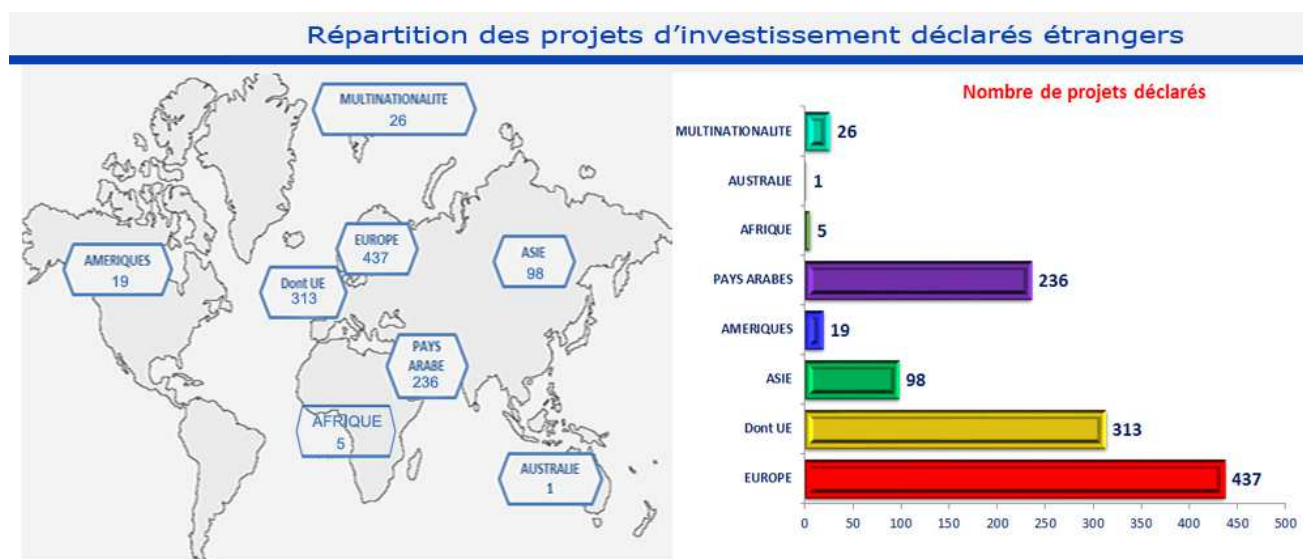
Répartition des projets d'investissement déclarés étrangers

MULTINATIONALITE
26

AMERIQUES
19

EUROPE
437

Dont UE
313

ASIE
98

PAYS ARABE
236

AFRIQUE
5

AUSTRALIE
1

Nombre de projets déclarés

| | |
|---|---|
| MULTINATIONALITE | 26 |
| AUSTRALIE | 1 |
| AFRIQUE | 5 |
| PAYS ARABES | 236 |
| AMERIQUES | 19 |
| ASIE | 98 |
| Dont UE | 313 |
| EUROPE | 437 |

0 50 100 150 200 250 300 350 400 450 500